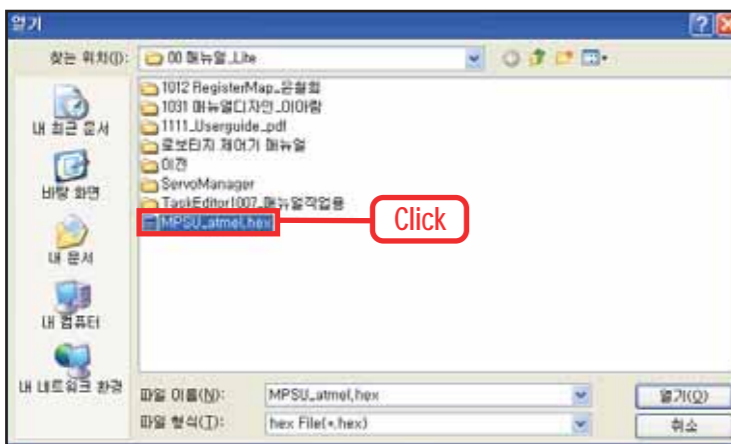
열기

찾는 위치(I): 00 매뉴얼_Lite

내 최근 문서
바탕 화면
내 문서
내 컴퓨터
내 네트워크 환경

1012 RegisterMap_은철희
1031 매뉴얼디자인_이아람
1111_Userguide_pdf
로보티치 제어기 매뉴얼
이전
ServoManager
TaskEditor1007_매뉴얼작업용
MPSU_atmel.hex

Click

파일 이름(N): MPSU_atmel.hex
파일 형식(T): hex File(*.hex)

열기(O)
취소